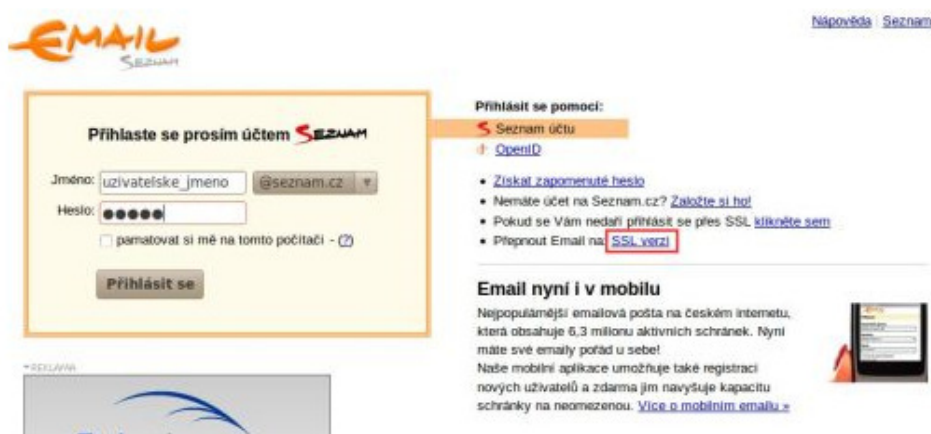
EMAIL
SEZNAM

Nápověda | Seznam

Přihlaste se prosím účtem SEZNAM

Jméno: uzivatelske_jmeno @seznam.cz
Heslo: ●●●●●
pamatovat si mě na tomto počítači - (?)

Přihlásit se

REKLAMA

Přihlásit se pomocí:
Seznam účtu
OpenID

• Získat zapomenuté heslo
• Nemáte účet na Seznam.cz? Založte si ho!
• Pokud se Vám nedaří přihlásit se přes SSL klikněte sem
• Přepnout Email na SSL verzi

Email nyní i v mobilu

Nejpopulárnější emailová pošta na českém internetu, která obsahuje 6,3 milionu aktivních schránek. Nyní máte své emaily pořád u sebe!
Naše mobilní aplikace umožňuje také registraci nových uživatelů a zdarma jim navyšuje kapacitu schránky na neomezenou. Více o mobilním emailu »